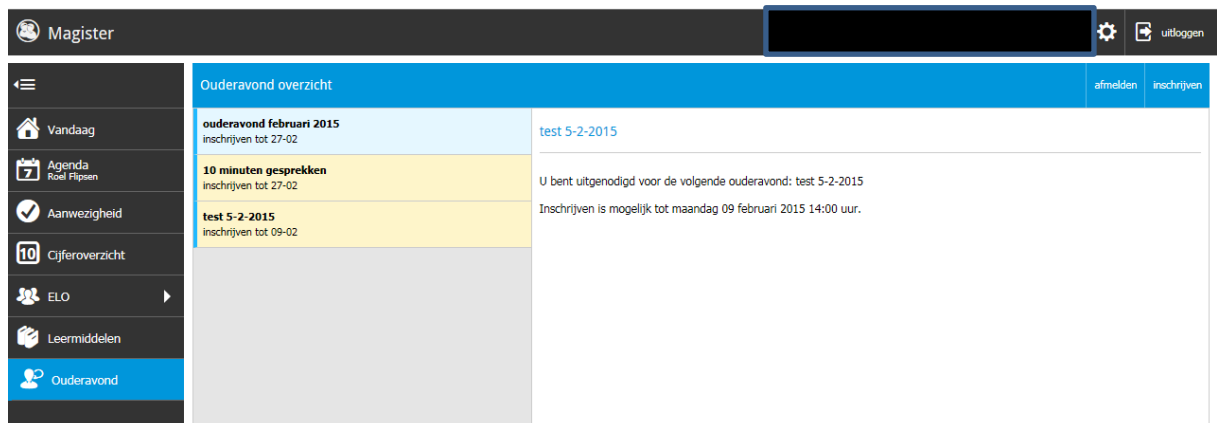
Magister

uitloggen

Vandaag

7 Agenda
Roel Flipsen

Aanwezigheid

10 Cijferoverzicht

ELO

Leermiddelen

Ouderavond

Ouderavond overzicht

afmelden

inschrijven

**ouderavond februari 2015**
inschrijven tot 27-02

**10 minuten gesprekken**
inschrijven tot 27-02

**test 5-2-2015**
inschrijven tot 09-02

test 5-2-2015

U bent uitgenodigd voor de volgende ouderavond: test 5-2-2015

Inschrijven is mogelijk tot maandag 09 februari 2015 14:00 uur.